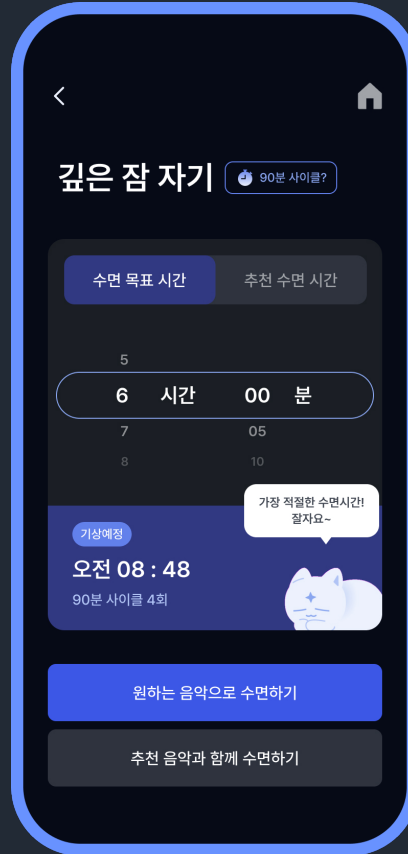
깊은 잠 자기

90분 사이클?

수면 목표 시간

추천 수면 시간

5

6 시간 00 분

7 05

8 10

가장 적절한 수면시간! 잘자요~

기상예정

오전 08 : 48

90분 사이클 4회

원하는 음악으로 수면하기

추천 음악과 함께 수면하기